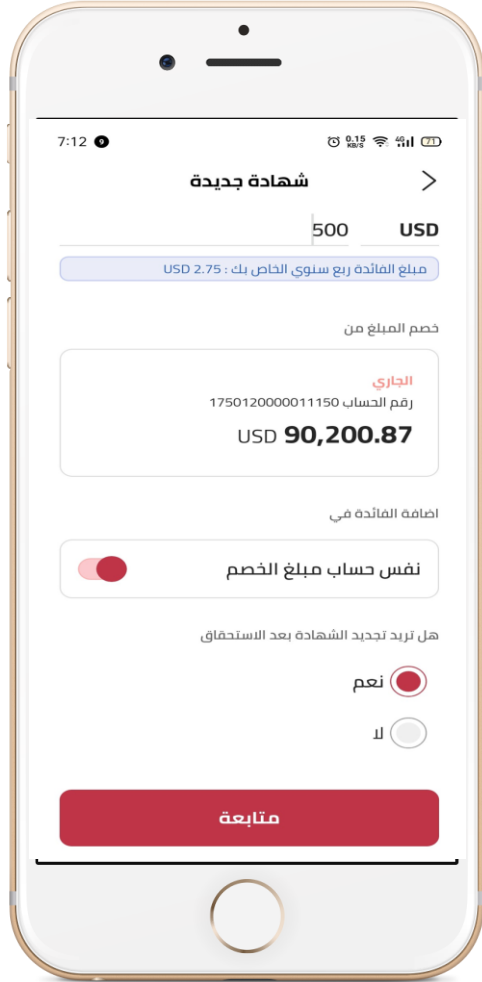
7:12 9

0.15 KB/S 4G 71

شهادة جديدة

USD 500

مبلغ الفائدة ربع سنوي الخاص بك : USD 2.75

خصم المبلغ من

الجاري
رقم الحساب 1750120000011150
USD 90,200.87

اضافة الفائدة في

نفس حساب مبلغ الخصم

هل تريد تجديد الشهادة بعد الاستحقاق

نعم

لا

متابعة